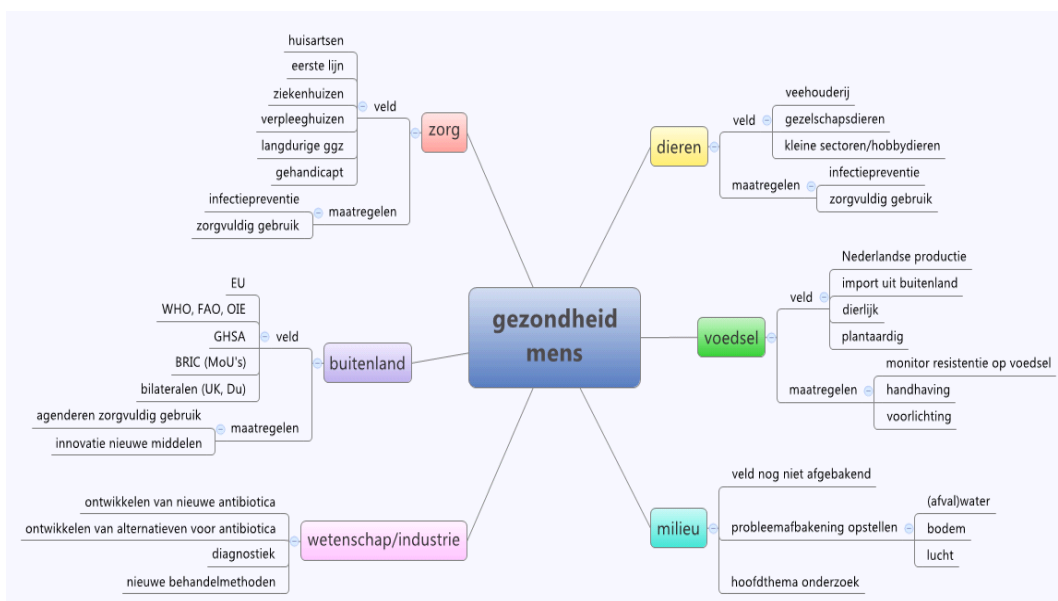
gezondheid mens

zorg
veld
huisartsen
eerste lijn
ziekenhuizen
verpleeghuizen
langdurige ggz
gehandicapt
maatregelen
infectiepreventie
zorgvuldig gebruik

dieren
veld
veehouderij
gezelschapsdieren
kleine sectoren/hobbydieren
maatregelen
infectiepreventie
zorgvuldig gebruik

buitenland
veld
EU
WHO, FAO, OIE
GHSA
BRIC (MoU's)
bilateralen (UK, Du)
maatregelen
agenderen zorgvuldig gebruik
innovatie nieuwe middelen

voedsel
veld
Nederlandse productie
import uit buitenland
dierlijk
plantaardig
maatregelen
monitor resistentie op voedsel
handhaving
voorlichting

wetenschap/industrie
ontwikkelen van nieuwe antibiotica
ontwikkelen van alternatieven voor antibiotica
diagnostiek
nieuwe behandelmethoden

milieu
veld nog niet afgebakend
probleemafbakening opstellen
(afval)water
bodem
lucht
hoofdthema onderzoek